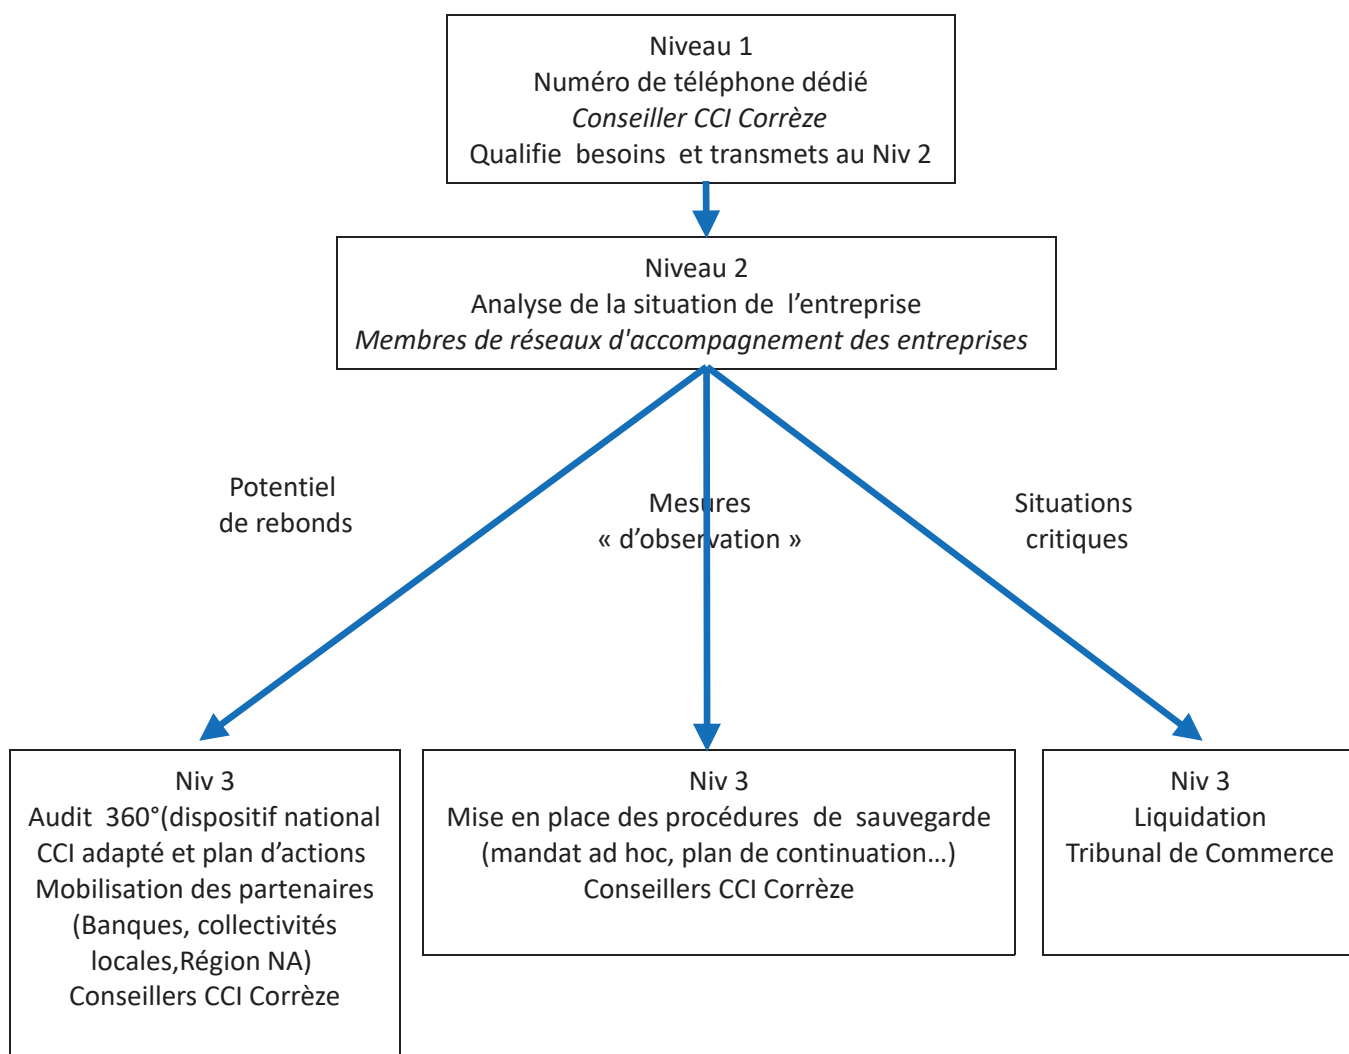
Niveau 1
Numéro de téléphone dédié
*Conseiller CCI Corrèze*
Qualifie besoins et transmets au Niv 2

Niveau 2
Analyse de la situation de l'entreprise
*Membres de réseaux d'accompagnement des entreprises*

Potentiel de rebonds

Mesures « d'observation »

Situations critiques

Niv 3
Audit 360°(dispositif national CCI adapté et plan d'actions
Mobilisation des partenaires (Banques, collectivités locales,Région NA)
Conseillers CCI Corrèze

Niv 3
Mise en place des procédures de sauvegarde (mandat ad hoc, plan de continuation…)
Conseillers CCI Corrèze

Niv 3
Liquidation
Tribunal de Commerce